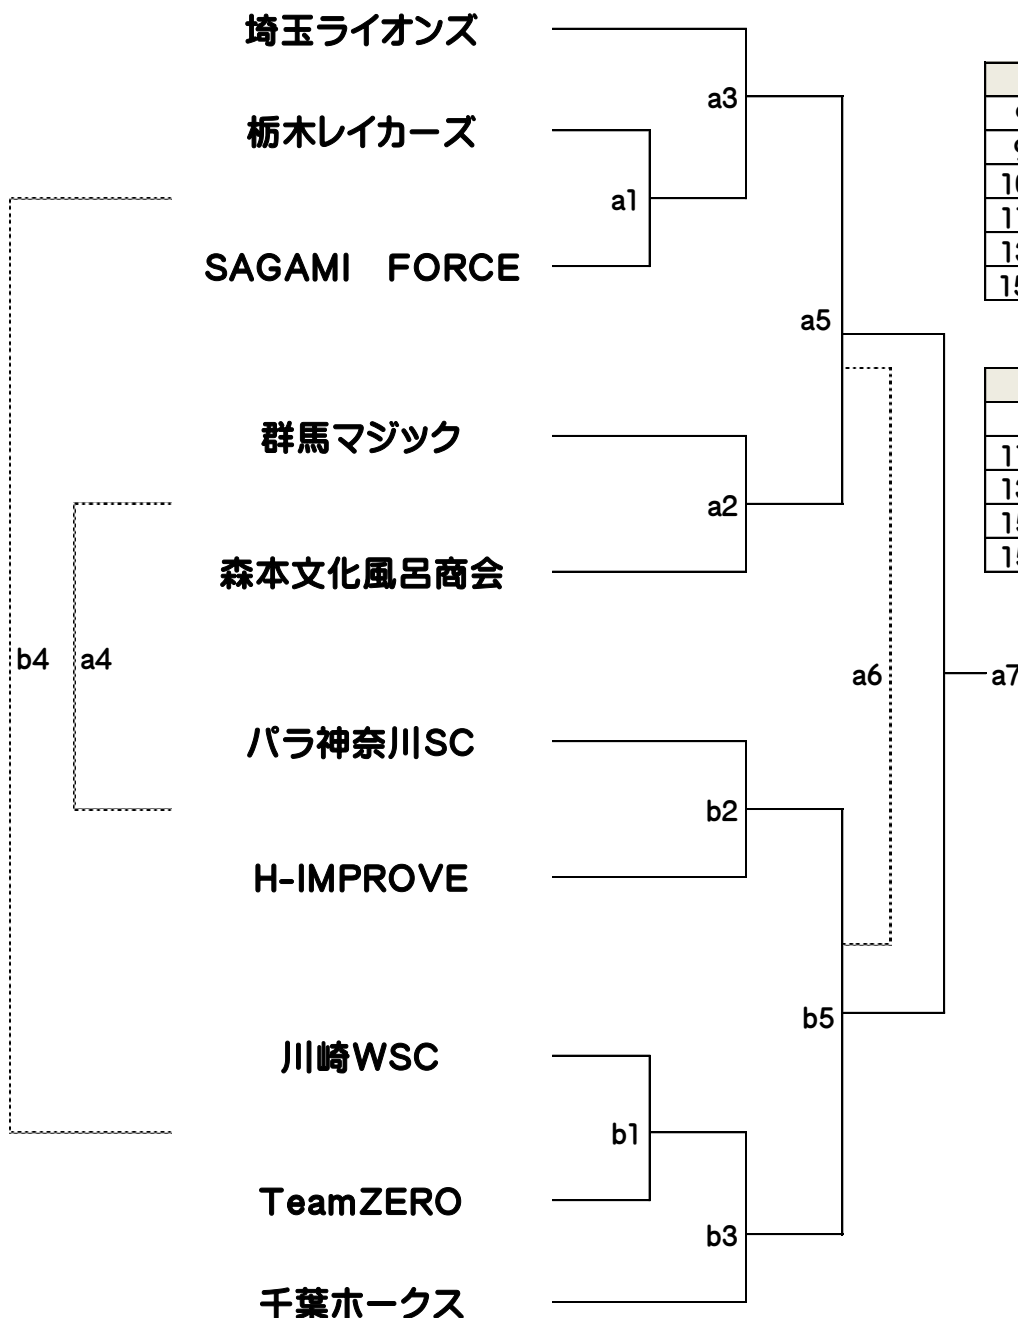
埼玉ライオンズ

栃木レイカーズ

SAGAMI　FORCE

群馬マジック

森本文化風呂商会

パラ神奈川SC

H-IMPROVE

川崎WSC

TeamZERO

千葉ホークス

a3

a1

a5

a2

a6

a7

b4

a4

b2

b5

b1

b3

| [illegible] |
|---|
| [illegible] |
| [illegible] |
| 1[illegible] |
| 1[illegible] |
| 1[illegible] |
| 1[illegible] |

| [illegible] |
|---|
| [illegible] |
| 1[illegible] |
| 1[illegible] |
| 1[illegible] |
| 1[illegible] |